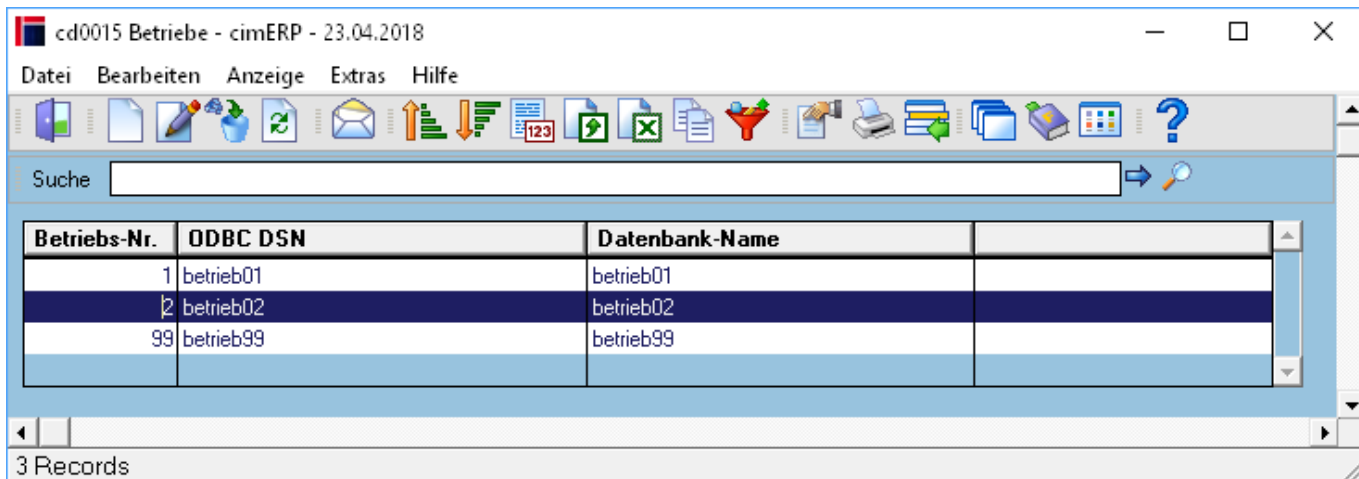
cd0015 Betriebe - cimERP - 23.04.2018

Datei Bearbeiten Anzeige Extras Hilfe

Suche

| Betriebs-Nr. | ODBC DSN | Datenbank-Name | |
|---|---|---|---|
| 1 | betrieb01 | betrieb01 | |
| 2 | betrieb02 | betrieb02 | |
| 99 | betrieb99 | betrieb99 | |

3 Records